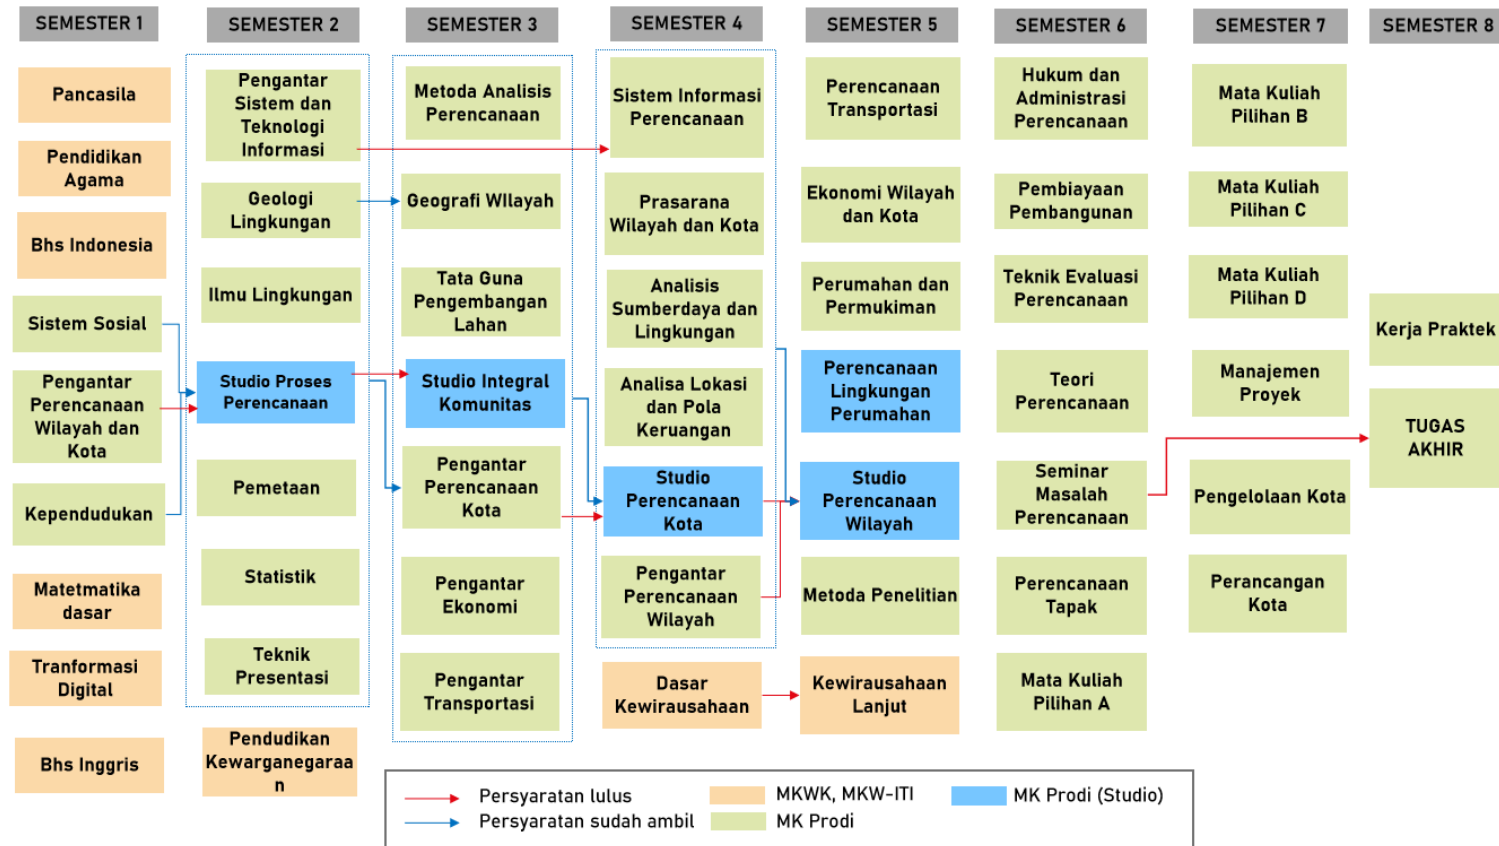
SEMESTER 1

Pancasila

Pendidikan Agama

Bhs Indonesia

Sistem Sosial

Pengantar Perencanaan Wilayah dan Kota

Kependudukan

Matetmatika dasar

Tranformasi Digital

Bhs Inggris

SEMESTER 2

Pengantar Sistem dan Teknologi Informasi

Geologi Lingkungan

Ilmu Lingkungan

Studio Proses Perencanaan

Pemetaan

Statistik

Teknik Presentasi

Pendudikan Kewarganegaraan

SEMESTER 3

Metoda Analisis Perencanaan

Geografi WIlayah

Tata Guna Pengembangan Lahan

Studio Integral Komunitas

Pengantar Perencanaan Kota

Pengantar Ekonomi

Pengantar Transportasi

SEMESTER 4

Sistem Informasi Perencanaan

Prasarana Wilayah dan Kota

Analisis Sumberdaya dan Lingkungan

Analisa Lokasi dan Pola Keruangan

Studio Perencanaan Kota

Pengantar Perencanaan Wilayah

Dasar Kewirausahaan

SEMESTER 5

Perencanaan Transportasi

Ekonomi Wilayah dan Kota

Perumahan dan Permukiman

Perencanaan Lingkungan Perumahan

Studio Perencanaan Wilayah

Metoda Penelitian

Kewirausahaan Lanjut

SEMESTER 6

Hukum dan Administrasi Perencanaan

Pembiayaan Pembangunan

Teknik Evaluasi Perencanaan

Teori Perencanaan

Seminar Masalah Perencanaan

Perencanaan Tapak

Mata Kuliah Pilihan A

SEMESTER 7

Mata Kuliah Pilihan B

Mata Kuliah Pilihan C

Mata Kuliah Pilihan D

Manajemen Proyek

Pengelolaan Kota

Perancangan Kota

SEMESTER 8

Kerja Praktek

TUGAS AKHIR

Persyaratan lulus
Persyaratan sudah ambil
MKWK, MKW-ITI
MK Prodi
MK Prodi (Studio)